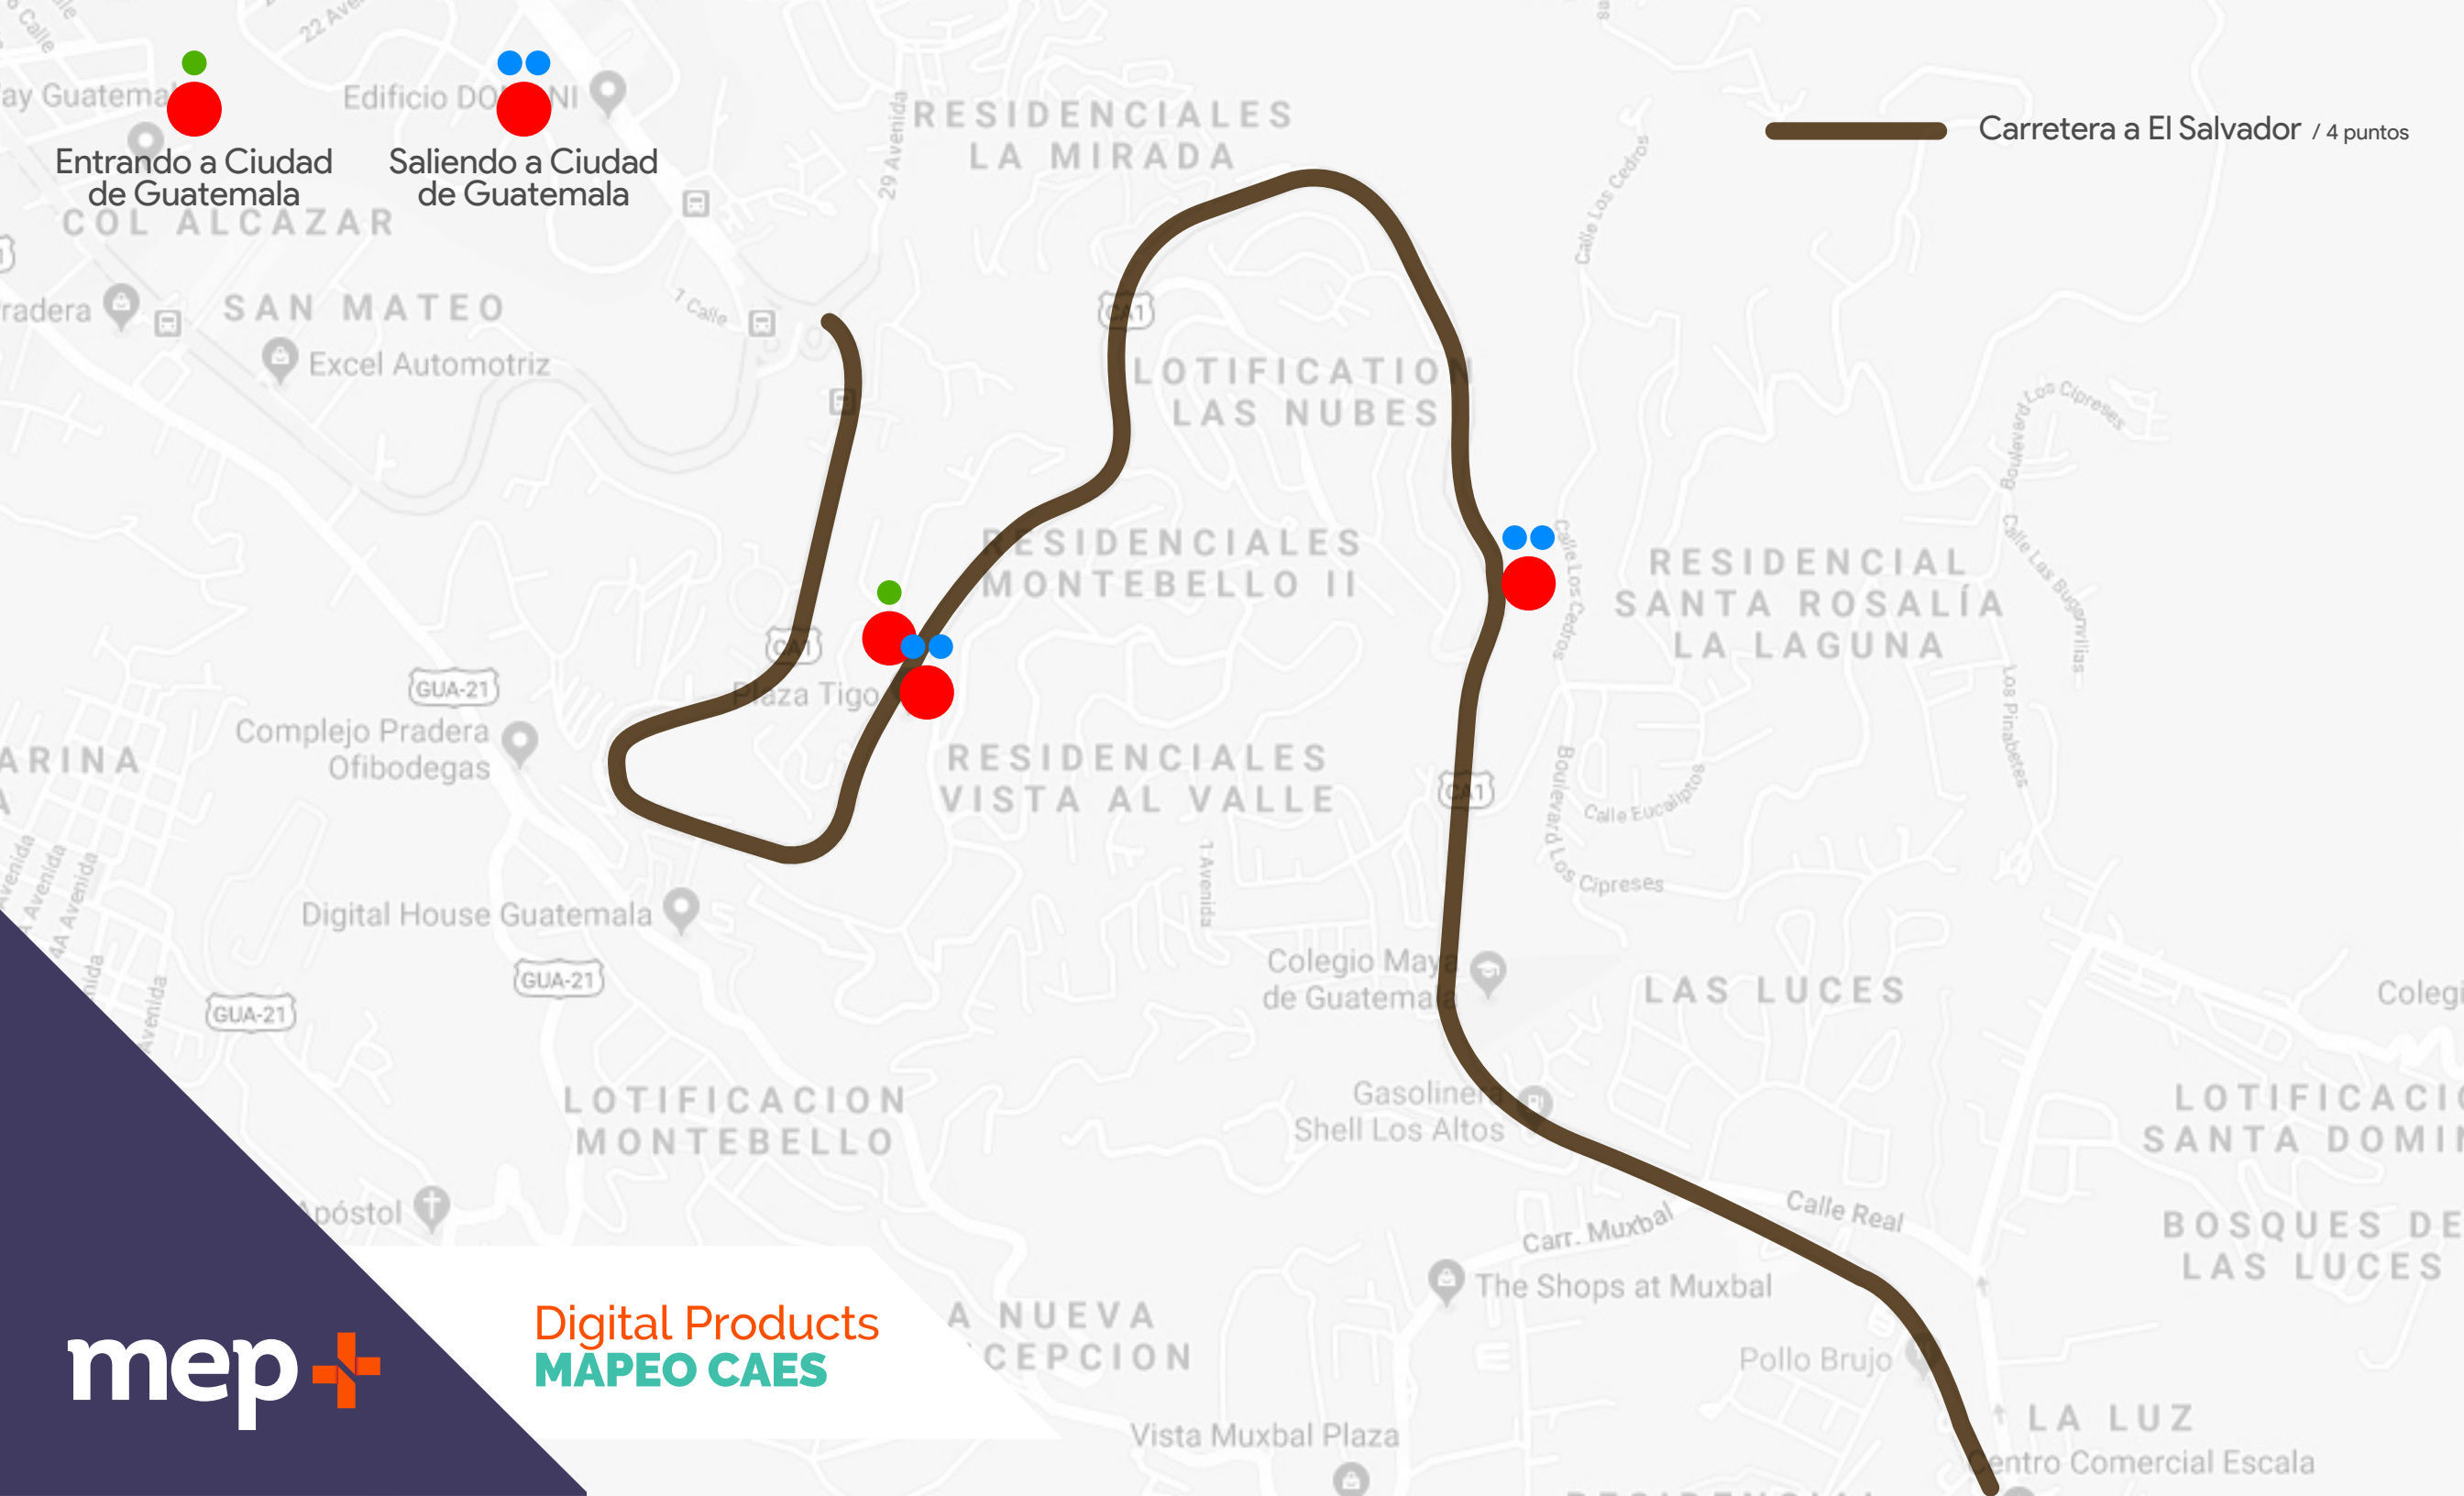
Entrando a Ciudad de Guatemala

Saliendo a Ciudad de Guatemala

Carretera a El Salvador / 4 puntos

ay Guatema

Edificio DO NI

RESIDENCIALES LA MIRADA

COL ALCAZAR

29 Avenida

22 Ave

radera

SAN MATEO

Excel Automotriz

7 Calle

CA1

LOTIFICATIO LAS NUBES

Calle Los Cedros

ESIDENCIALES MONTEBELLO II

RESIDENCIAL SANTA ROSALÍA LA LAGUNA

Calle Los Cedros

Boulevard Los Cipreses

Calle Las Bugambilias

Los Pinabetes

CA1

Plaza Tigo

GUA-21

Complejo Pradera Ofibodegas

ARINA

RESIDENCIALES VISTA AL VALLE

CA1

Calle Eucaliptos

Boulevard Los Cipreses

1 Avenida

Digital House Guatemala

Colegio Maya de Guatemala

LAS LUCES

Colegi

GUA-21

GUA-21

LOTIFICACION MONTEBELLO

Gasolinera Shell Los Altos

LOTIFICACI SANTA DOMI

Calle Real

póstol

Carr. Muxbal

BOSQUES DE LAS LUCES

The Shops at Muxbal

A NUEVA CEPCION

Pollo Brujo

LA LUZ

entro Comercial Escala

Vista Muxbal Plaza

mep

Digital Products
MAPEO CAES